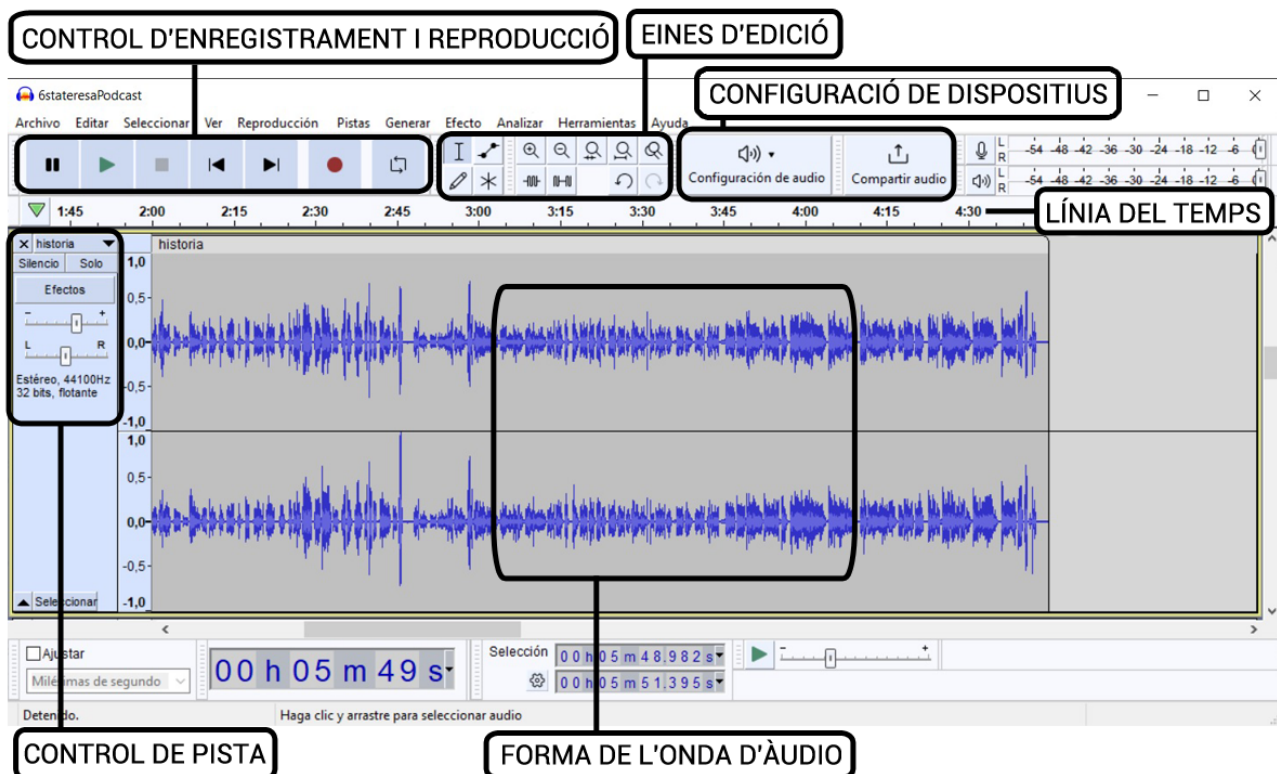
CONTROL D'ENREGISTRAMENT I REPRODUCCIÓ

EINES D'EDICIÓ

CONFIGURACIÓ DE DISPOSITIUS

6stateresaPodcast

Archivo Editar Seleccionar Ver Reproducción Pistas Generar Efecto Analizar Herramientas Ayuda

Configuración de audio

Compartir audio

-54 -48 -42 -36 -30 -24 -18 -12 -6

-54 -48 -42 -36 -30 -24 -18 -12 -6

1:45 2:00 2:15 2:30 2:45 3:00 3:15 3:30 3:45 4:00 4:15 4:30

LÍNIA DEL TEMPS

historia

Silencio Solo

Efectos

Estéreo, 44100Hz 32 bits, flotante

historia

1,0 0,5 0,0 -0,5 -1,0 1,0 0,5 0,0 -0,5 -1,0

Seleccionar

Ajustar

Milésimas de segundo

00 h 05 m 49 s

Selección 00 h 05 m 48.982 s

00 h 05 m 51.395 s

Detenido.

Haga clic y arrastre para seleccionar audio

CONTROL DE PISTA

FORMA DE L'ONDA D'ÀUDIO